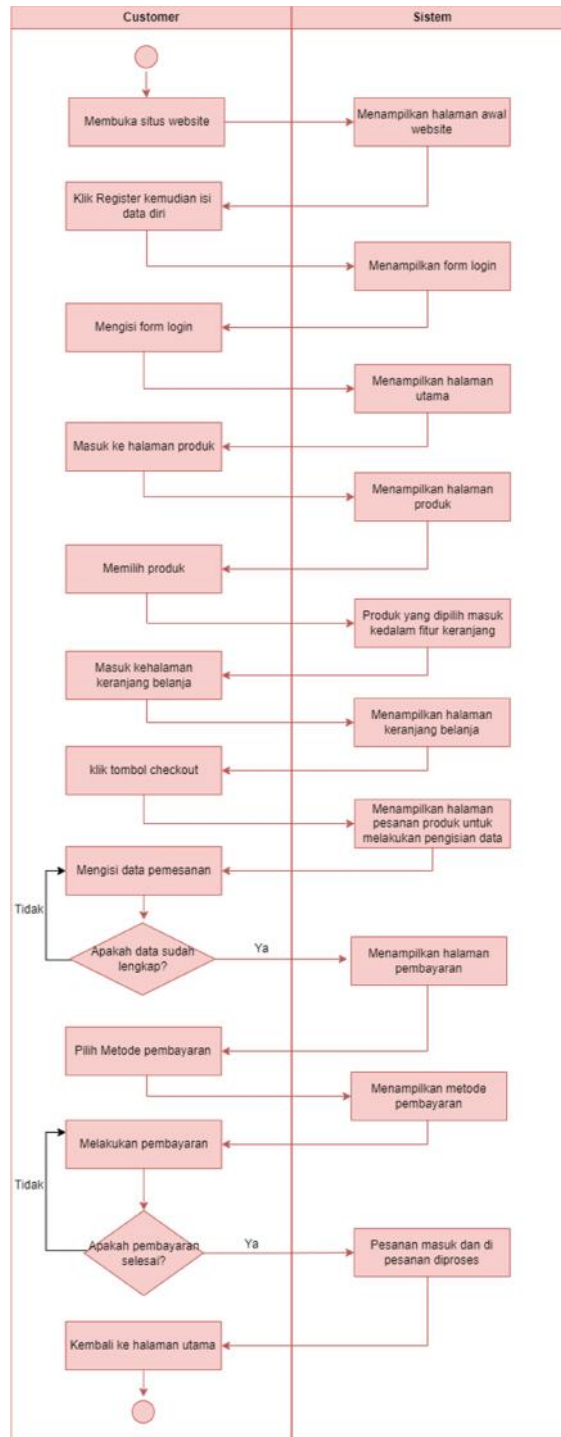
Customer

Sistem

Membuka situs website

Menampilkan halaman awal website

Klik Register kemudian isi data diri

Menampilkan form login

Mengisi form login

Menampilkan halaman utama

Masuk ke halaman produk

Menampilkan halaman produk

Memilih produk

Produk yang dipilih masuk kedalam fitur keranjang

Masuk kehalaman keranjang belanja

Menampilkan halaman keranjang belanja

klik tombol checkout

Menampilkan halaman pesanan produk untuk melakukan pengisian data

Mengisi data pemesanan

Tidak

Apakah data sudah lengkap?

Ya

Menampilkan halaman pembayaran

Pilih Metode pembayaran

Menampilkan metode pembayaran

Melakukan pembayaran

Tidak

Apakah pembayaran selesai?

Ya

Pesanan masuk dan di pesanan diproses

Kembali ke halaman utama